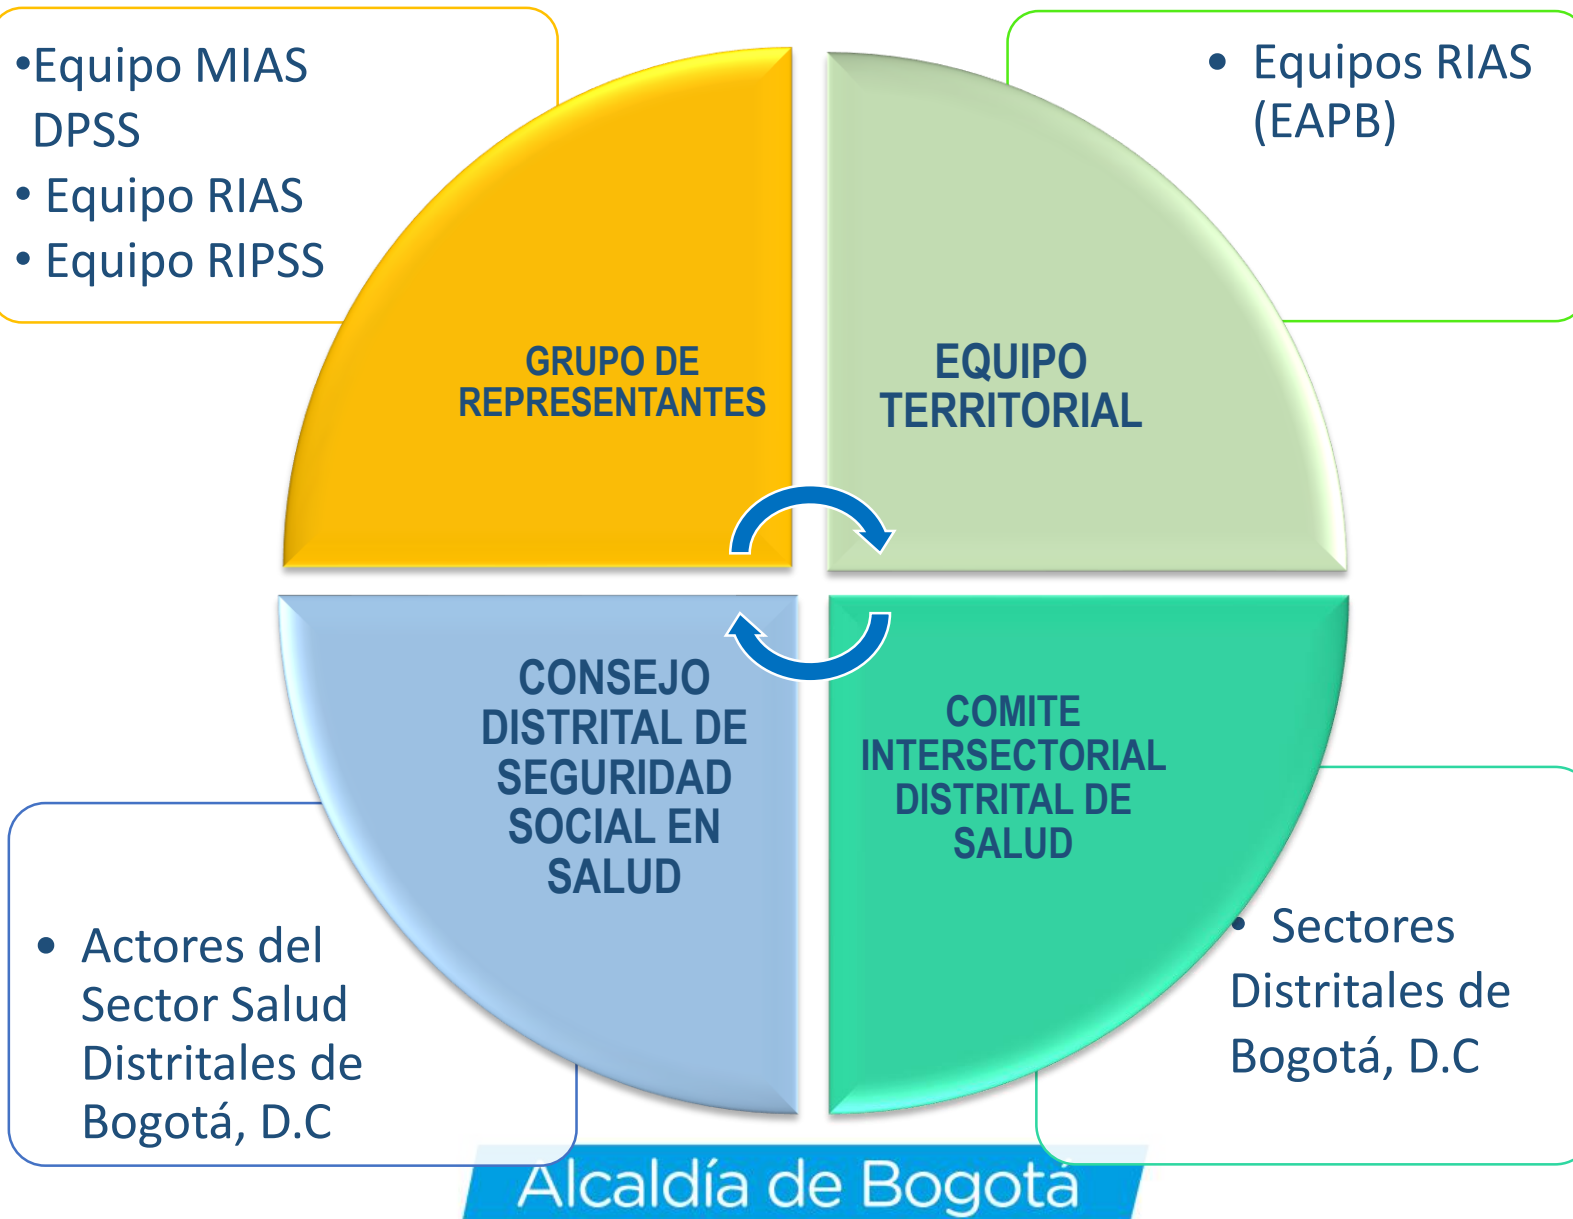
•Equipo MIAS DPSS
• Equipo RIAS
• Equipo RIPSS

• Equipos RIAS (EAPB)

GRUPO DE REPRESENTANTES

EQUIPO TERRITORIAL

CONSEJO DISTRITAL DE SEGURIDAD SOCIAL EN SALUD

COMITE INTERSECTORIAL DISTRITAL DE SALUD

• Actores del Sector Salud Distritales de Bogotá, D.C

• Sectores Distritales de Bogotá, D.C

Alcaldía de Bogotá